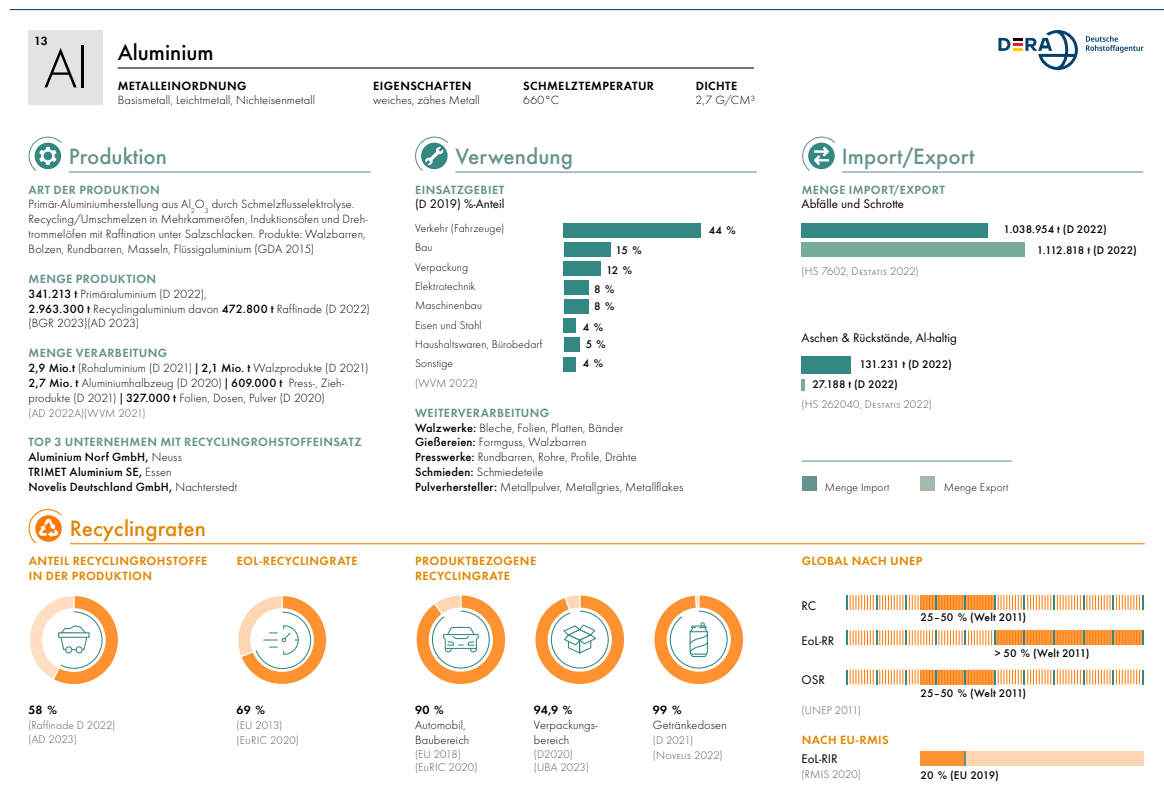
13
Al
Aluminium

METALLEINORDNUNG
Basismetall, Leichtmetall, Nichteisenmetall

EIGENSCHAFTEN
weiches, zähes Metall

SCHMELZTEMPERATUR
660°C

DICHTE
2,7 G/CM³

DERA Deutsche Rohstoffagentur

Produktion

ART DER PRODUKTION
Primär-Aluminiumherstellung aus $Al_2O_3$ durch Schmelzflusselektrolyse. Recycling/Umschmelzen in Mehrkammeröfen, Induktionsöfen und Drehtrommelöfen mit Raffination unter Salzschlacken. Produkte: Walzbarren, Bolzen, Rundbarren, Masseln, Flüssigaluminium (GDA 2015)

MENGE PRODUKTION
341.213 t Primäraluminium (D 2022),
2.963.300 t Recyclingaluminium davon 472.800 t Raffinade (D 2022)
(BGR 2023)(AD 2023)

MENGE VERARBEITUNG
2,9 Mio.t (Rohaluminium (D 2021) | 2,1 Mio. t Walzprodukte (D 2021)
2,7 Mio. t Aluminiumhalbzeug (D 2020) | 609.000 t Press-, Zieh-produkte (D 2021) | 327.000 t Folien, Dosen, Pulver (D 2020)
(AD 2022A)(WVM 2021)

TOP 3 UNTERNEHMEN MIT RECYCLINGROHSTOFFEINSATZ
Aluminium Norf GmbH, Neuss
TRIMET Aluminium SE, Essen
Novelis Deutschland GmbH, Nachterstedt

Verwendung

EINSATZGEBIET
(D 2019) %-Anteil

Verkehr (Fahrzeuge) 44 %
Bau 15 %
Verpackung 12 %
Elektrotechnik 8 %
Maschinenbau 8 %
Eisen und Stahl 4 %
Haushaltswaren, Bürobedarf 5 %
Sonstige 4 %
(WVM 2022)

WEITERVERARBEITUNG
Walzwerke: Bleche, Folien, Platten, Bänder
Gießereien: Formguss, Walzbarren
Presswerke: Rundbarren, Rohre, Profile, Drähte
Schmieden: Schmiedeteile
Pulverhersteller: Metallpulver, Metallgries, Metallflakes

Import/Export

MENGE IMPORT/EXPORT
Abfälle und Schrotte
1.038.954 t (D 2022)
1.112.818 t (D 2022)
(HS 7602, Destatis 2022)

Aschen & Rückstände, Al-haltig
131.231 t (D 2022)
27.188 t (D 2022)
(HS 262040, Destatis 2022)

Menge Import
Menge Export

Recyclingraten

ANTEIL RECYCLINGROHSTOFFE IN DER PRODUKTION
58 %
(Raffinade D 2022)
(AD 2023)

EOL-RECYCLINGRATE
69 %
(EU 2013)
(EuRIC 2020)

PRODUKTBEZOGENE RECYCLINGRATE
90 %
Automobil, Baubereich
(EU 2018)
(EuRIC 2020)

94,9 %
Verpackungsbereich
(D2020)
(UBA 2023)

99 %
Getränkedosen
(D 2021)
(Novelis 2022)

GLOBAL NACH UNEP
RC
25–50 % (Welt 2011)
EoL-RR
> 50 % (Welt 2011)
OSR
25–50 % (Welt 2011)
(UNEP 2011)

NACH EU-RMIS
EoL-RIR
(RMIS 2020)
20 % (EU 2019)